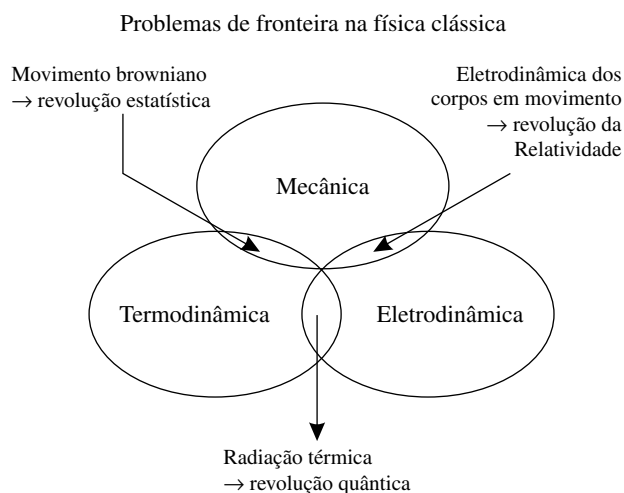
Problemas de fronteira na física clássica

Movimento browniano
$\rightarrow$ revolução estatística

Eletrodinâmica dos corpos em movimento
$\rightarrow$ revolução da Relatividade

Mecânica

Termodinâmica

Eletrodinâmica

Radiação térmica
$\rightarrow$ revolução quântica